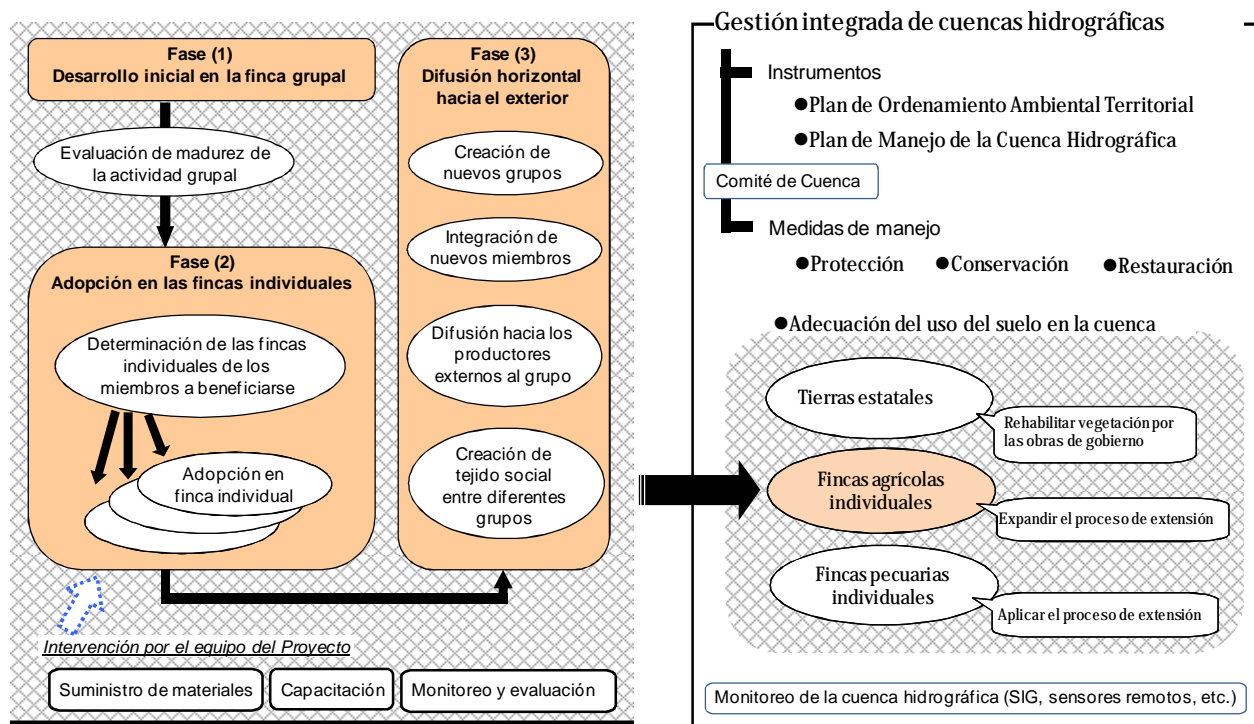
Fase (1)
Desarrollo inicial en la finca grupal

Evaluación de madurez de la actividad grupal

Fase (2)
Adopción en las fincas individuales

Determinación de las fincas individuales de los miembros a beneficiarse

Adopción en finca individual

Fase (3)
Difusión horizontal hacia el exterior

Creación de nuevos grupos

Integración de nuevos miembros

Difusión hacia los productores externos al grupo

Creación de tejido social entre diferentes grupos

Intervención por el equipo del Proyecto

Suministro de materiales

Capacitación

Monitoreo y evaluación

Gestión integrada de cuencas hidrográficas

Instrumentos

●Plan de Ordenamiento Ambiental Territorial

●Plan de Manejo de la Cuenca Hidrográfica

Comité de Cuenca

Medidas de manejo

●Protección ●Conservación ●Restauración

●Adecuación del uso del suelo en la cuenca

Tierras estatales

Rehabilitar vegetación por las obras de gobierno

Fincas agrícolas individuales

Expandir el proceso de extensión

Fincas pecuarias individuales

Aplicar el proceso de extensión

Monitoreo de la cuenca hidrográfica (SIG, sensores remotos, etc.)